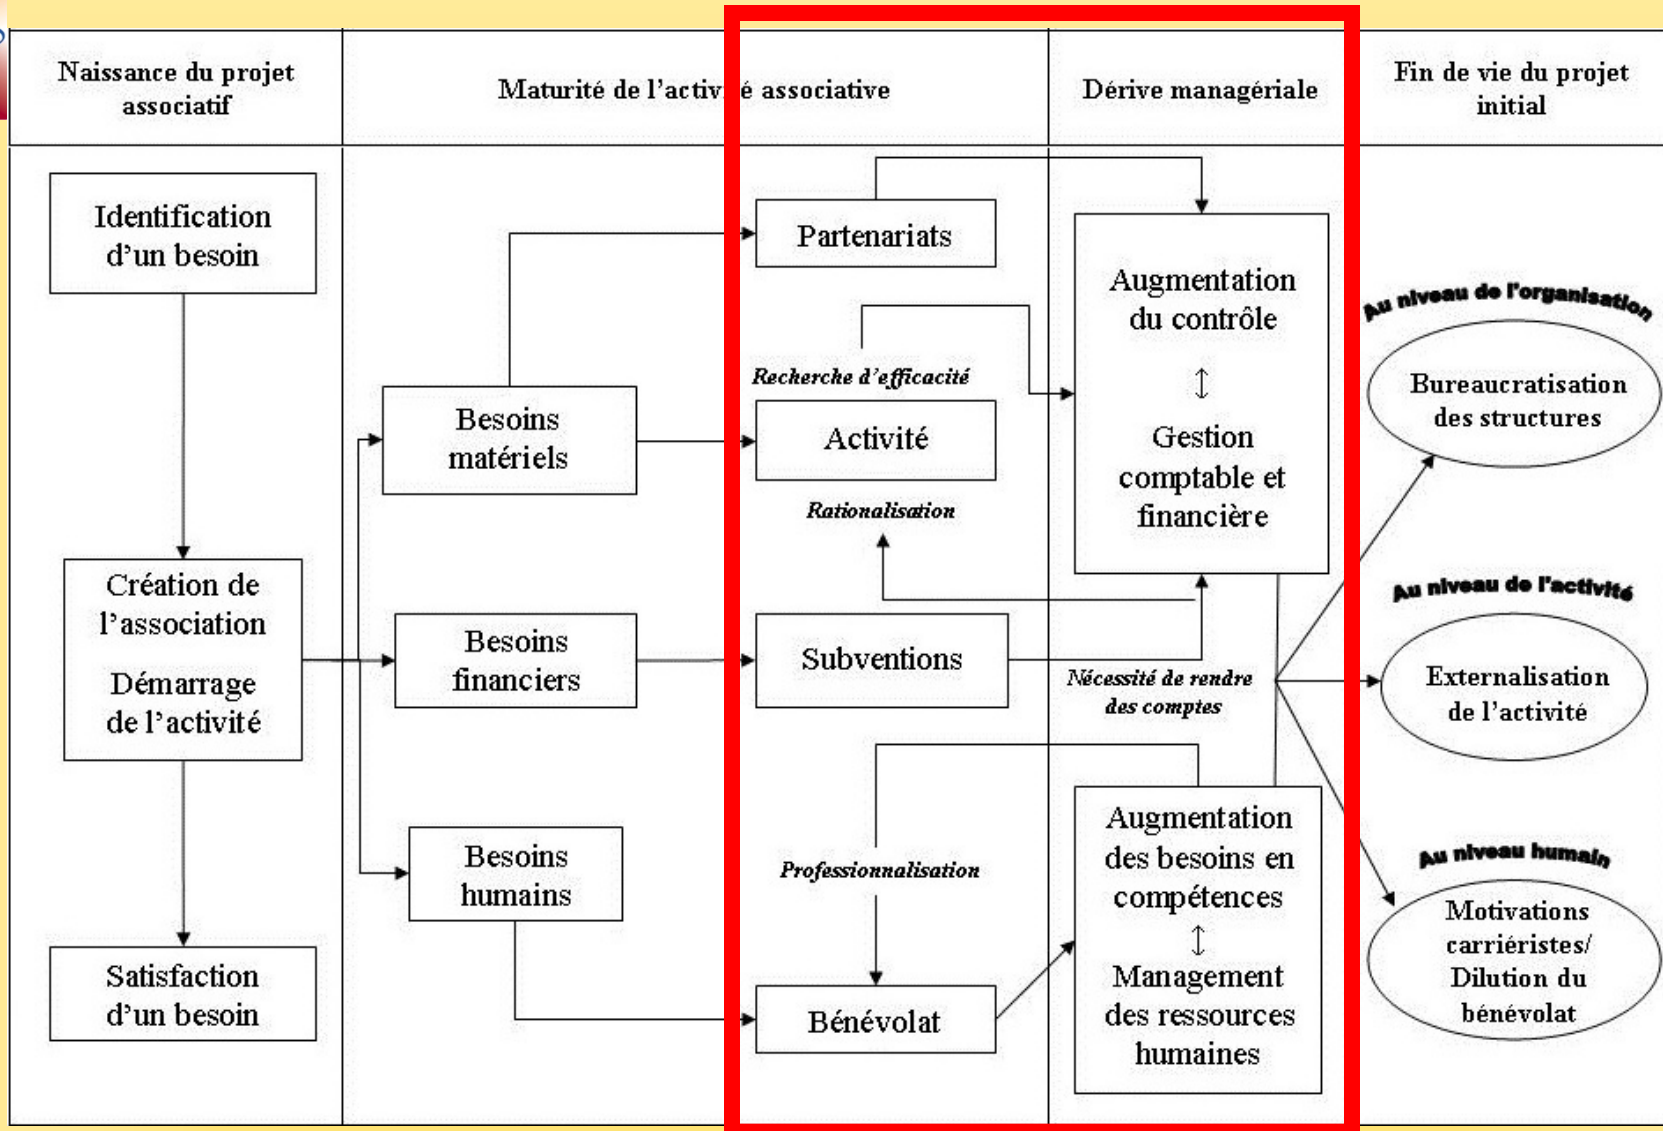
| Naissance du projet associatif | Maturité de l'activ é associative | Dérive managériale | Fin de vie du projet initial |
|---|---|---|---|

Identification d'un besoin

Création de l'association

Démarrage de l'activité

Satisfaction d'un besoin

Besoins matériels

Besoins financiers

Besoins humains

Partenariats

Recherche d'efficacité

Activité

Rationalisation

Subventions

Professionnalisation

Bénévolat

Augmentation du contrôle

↕

Gestion comptable et financière

Nécessité de rendre des comptes

Augmentation des besoins en compétences

↕

Management des ressources humaines

Au niveau de l'organisation

Bureaucratisation des structures

Au niveau de l'activité

Externalisation de l'activité

Au niveau humain

Motivations carriéristes/ Dilution du bénévolat